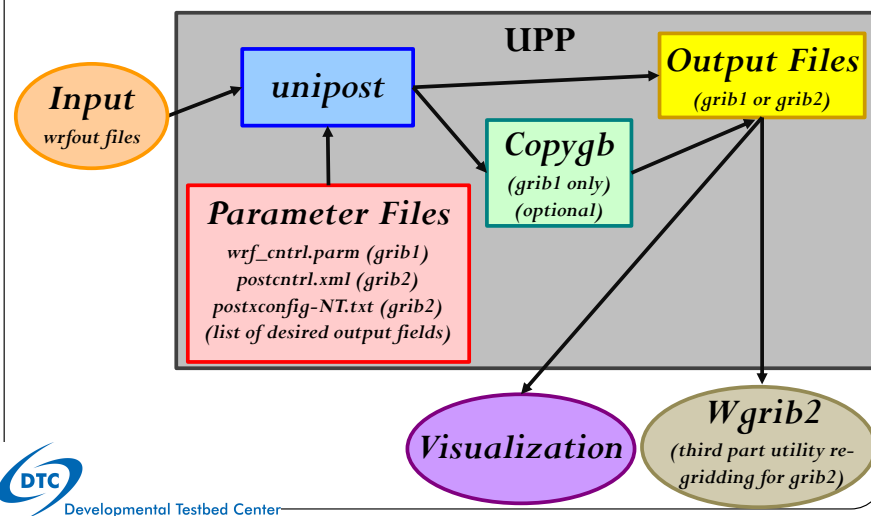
UPP

Input
wrfout files

unipost

Output Files
(grib1 or grib2)

Copygb
(grib1 only)
(optional)

Parameter Files
wrf_cntrl.parm (grib1)
postcntrl.xml (grib2)
postxconfig-NT.txt (grib2)
(list of desired output fields)

Visualization

Wgrib2
(third part utility regridding for grib2)

DTC
Developmental Testbed Center